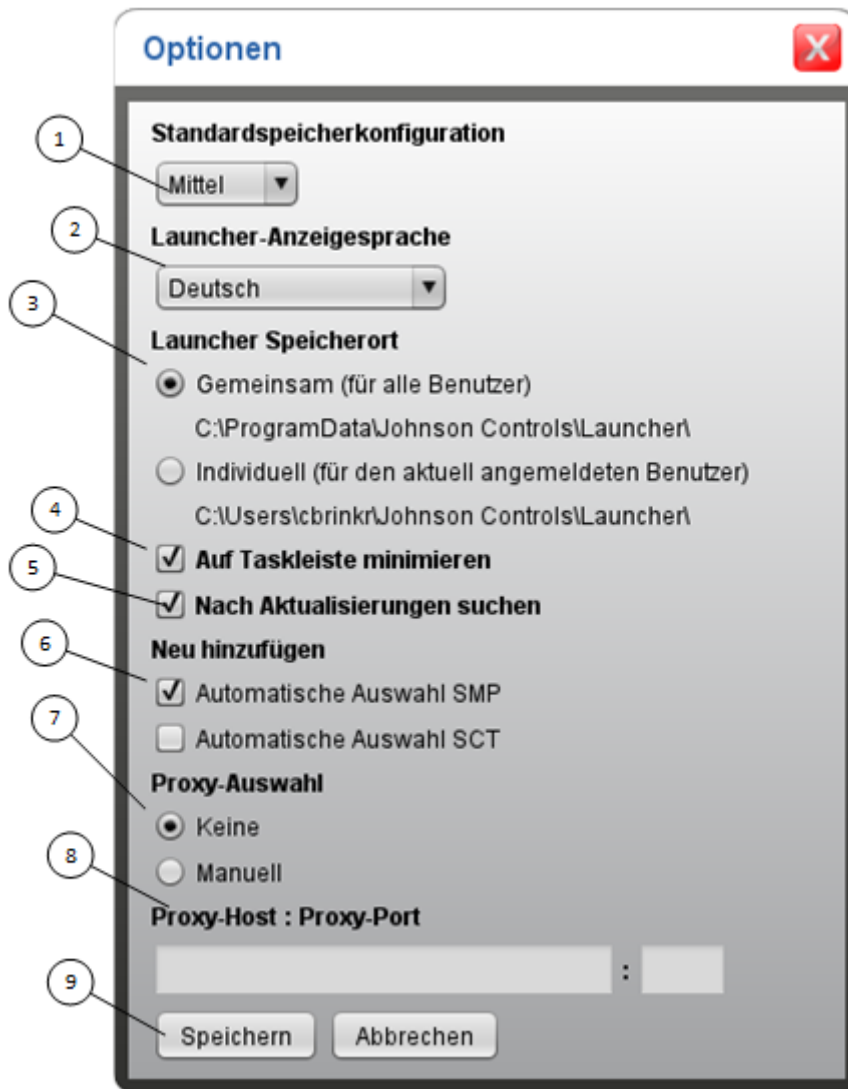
Optionen

1
Standardspeicherkonfiguration
Mittel

2
Launcher-Anzeigesprache
Deutsch

3
Launcher Speicherort
Gemeinsam (für alle Benutzer)
C:\ProgramData\Johnson Controls\Launcher\
Individuell (für den aktuell angemeldeten Benutzer)
C:\Users\cbrinkr\Johnson Controls\Launcher\

4
Auf Taskleiste minimieren

5
Nach Aktualisierungen suchen

6
Neu hinzufügen
Automatische Auswahl SMP
Automatische Auswahl SCT

7
Proxy-Auswahl
Keine
Manuell

8
Proxy-Host : Proxy-Port
:

9
Speichern
Abbrechen